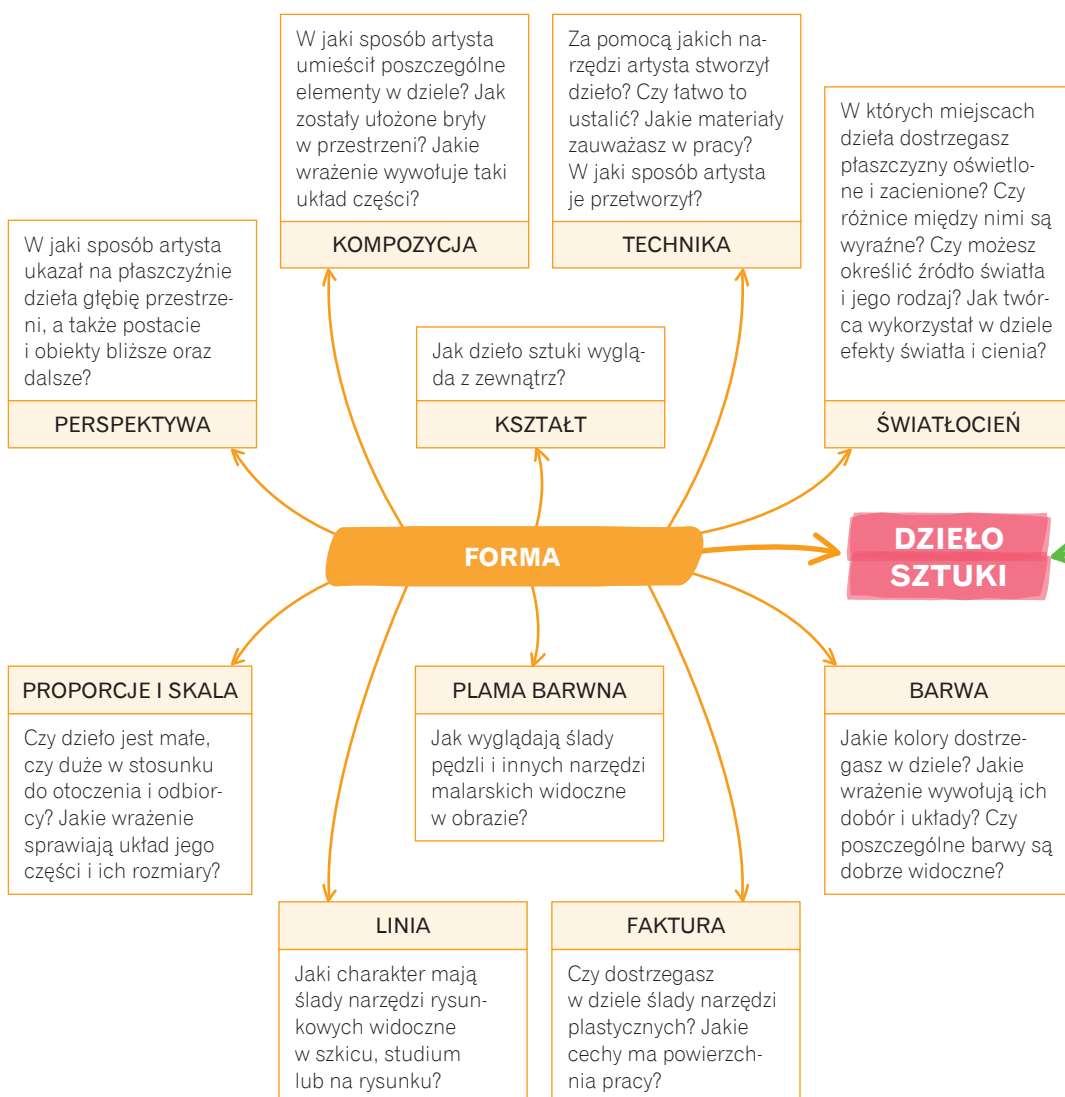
W jaki sposób artysta umieścił poszczególne elementy w dziele? Jak zostały ułożone bryły w przestrzeni? Jakie wrażenie wywołuje taki układ części?

KOMPOZYCJA

Za pomocą jakich narzędzi artysta stworzył dzieło? Czy łatwo to ustalić? Jakie materiały zauważasz w pracy? W jaki sposób artysta je przetworzył?

TECHNIKA

W których miejscach dzieła dostrzegasz płaszczyzny oświetlone i zacienione? Czy różnice między nimi są wyraźne? Czy możesz określić źródło światła i jego rodzaj? Jak twórca wykorzystał w dziele efekty światła i cienia?

ŚWIATŁOCIEŃ

W jaki sposób artysta ukazał na płaszczyźnie dzieła głębię przestrzeni, a także postacie i obiekty bliższe oraz dalsze?

PERSPEKTYWA

Jak dzieło sztuki wygląda z zewnątrz?

KSZTAŁT

FORMA

DZIEŁO SZTUKI

PROPORCJE I SKALA

Czy dzieło jest małe, czy duże w stosunku do otoczenia i odbiorcy? Jakie wrażenie sprawiają układ jego części i ich rozmiary?

PLAMA BARWNA

Jak wyglądają ślady pędzli i innych narzędzi malarskich widoczne w obrazie?

BARWA

Jakie kolory dostrzegasz w dziele? Jakie wrażenie wywołują ich dobór i układy? Czy poszczególne barwy są dobrze widoczne?

LINIA

Jaki charakter mają ślady narzędzi rysunkowych widoczne w szkicu, studium lub na rysunku?

FAKTURA

Czy dostrzegasz w dziele ślady narzędzi plastycznych? Jakie cechy ma powierzchnia pracy?